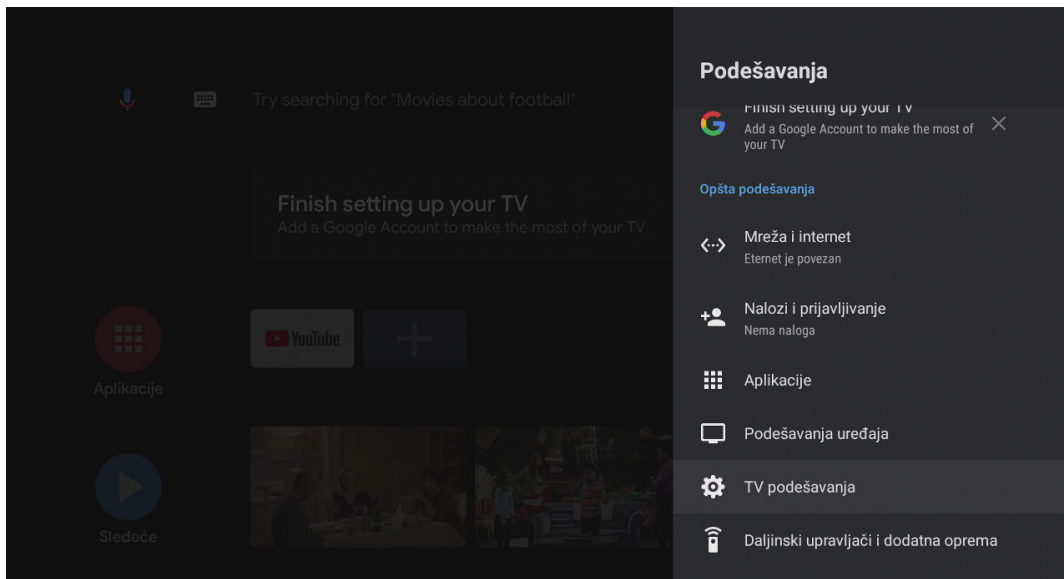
Try searching for "Movies about football"

Finish setting up your TV
Add a Google Account to make the most of your TV

Aplikacije

YouTube

Sledeće

Podešavanja

Finish setting up your TV
Add a Google Account to make the most of your TV

Opšta podešavanja

Mreža i internet
Eternet je povezan

Nalozi i prijavljivanje
Nema naloga

Aplikacije

Podešavanja uređaja

TV podešavanja

Daljinski upravljači i dodatna oprema